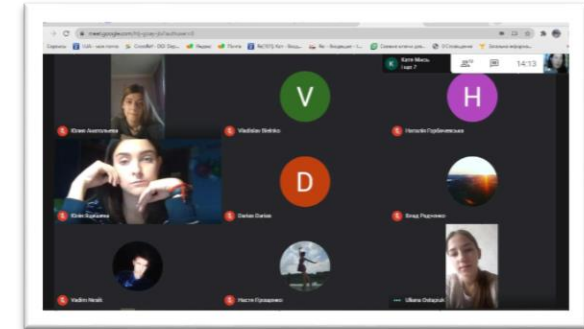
meet.google.com/hij-gcay-jzi?authuser=0

V

H

D

Юлия Анатольевна

Vladislav Bletsko

Наталія Горбачевська

Юлія Будішена

Darius Darius

Влад Родіченко

Vadim Nesik

Настя Прошенко

Uliana Ostapiuk

Катя Мась

14:13